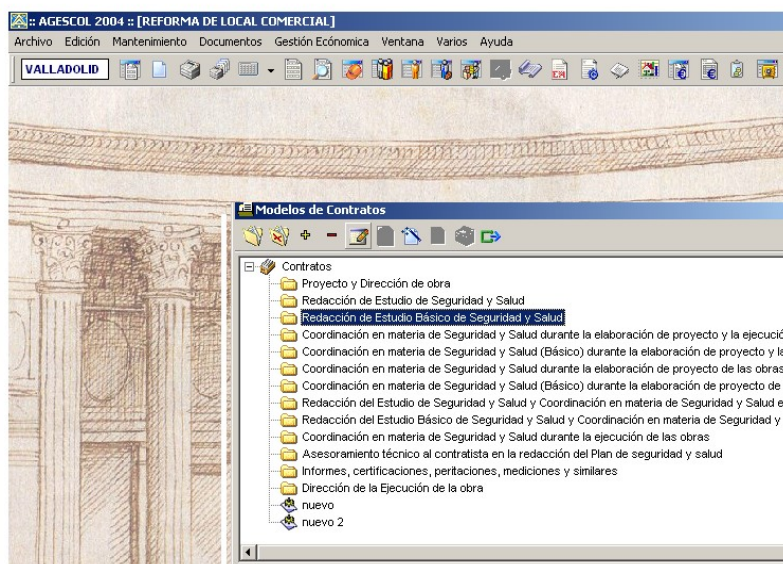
:: AGESCOL 2004 :: [REFORMA DE LOCAL COMERCIAL]
Archivo Edición Mantenimiento Documentos Gestión Ecónomica Ventana Varios Ayuda
VALLADOLID

Modelos de Contratos

Contratos
Proyecto y Dirección de obra
Redacción de Estudio de Seguridad y Salud
Redacción de Estudio Básico de Seguridad y Salud
Coordinación en materia de Seguridad y Salud durante la elaboración de proyecto y la ejecució
Coordinación en materia de Seguridad y Salud (Básico) durante la elaboración de proyecto y l
Coordinación en materia de Seguridad y Salud durante la elaboración de proyecto de las obras
Coordinación en materia de Seguridad y Salud (Básico) durante la elaboración de proyecto de
Redacción del Estudio de Seguridad y Salud y Coordinación en materia de Seguridad y Salud e
Redacción del Estudio Básico de Seguridad y Salud y Coordinación en materia de Seguridad y
Coordinación en materia de Seguridad y Salud durante la ejecución de las obras
Asesoramiento técnico al contratista en la redacción del Plan de seguridad y salud
Informes, certificaciones, peritaciones, mediciones y similares
Dirección de la Ejecución de la obra
nuevo
nuevo 2